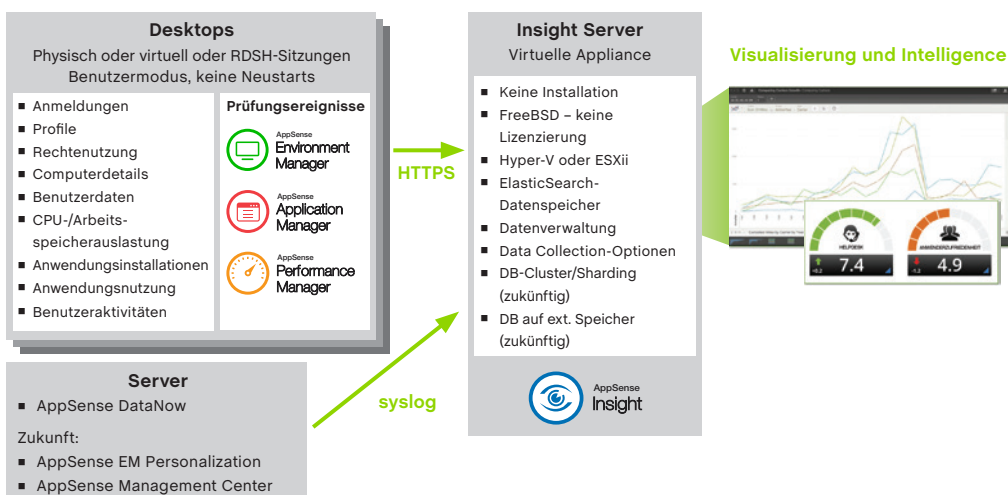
Desktops
Physisch oder virtuell oder RDSH-Sitzungen
Benutzermodus, keine Neustarts

■ Anmeldungen
■ Profile
■ Rechtenutzung
■ Computerdetails
■ Benutzerdaten
■ CPU-/Arbeitsspeicherauslastung
■ Anwendungsinstallationen
■ Anwendungsnutzung
■ Benutzeraktivitäten

Prüfungsereignisse

AppSense Environment Manager

AppSense Application Manager

AppSense Performance Manager

HTTPS

syslog

Insight Server
Virtuelle Appliance

■ Keine Installation
■ FreeBSD – keine Lizenzierung
■ Hyper-V oder ESXii
■ ElasticSearch-Datenspeicher
■ Datenverwaltung
■ Data Collection-Optionen
■ DB-Cluster/Sharding (zukünftig)
■ DB auf ext. Speicher (zukünftig)

AppSense Insight

Visualisierung und Intelligence

HELPDESK
7.4
ANWENDERZUFRIEDENHEIT
4.9

Server
■ AppSense DataNow
Zukunft:
■ AppSense EM Personalization
■ AppSense Management Center